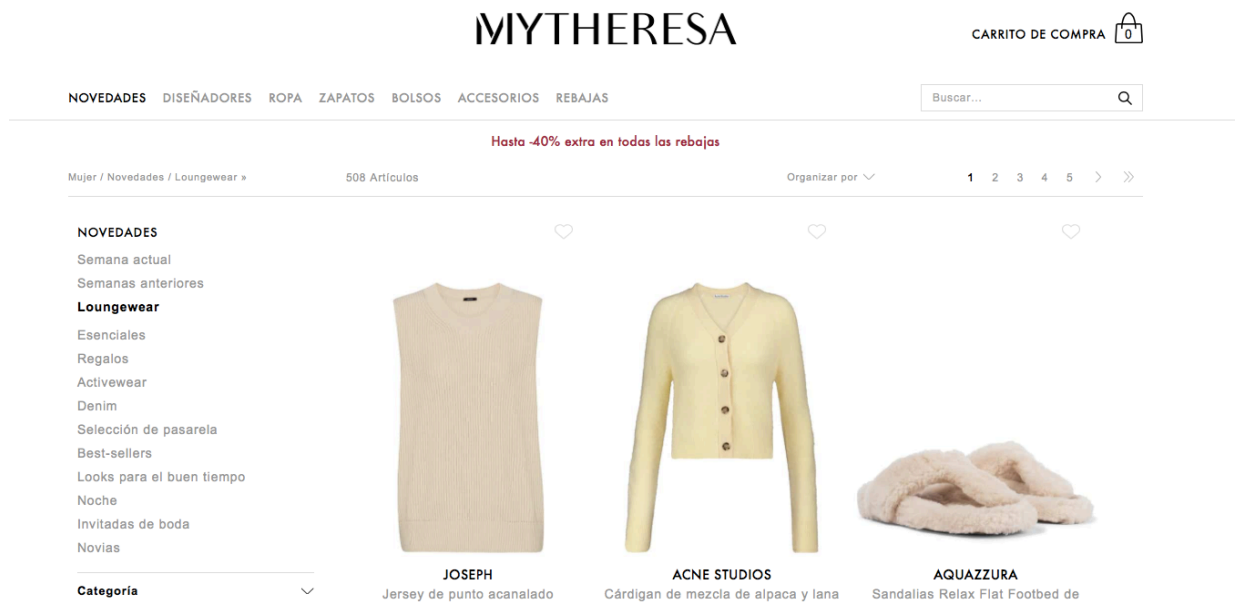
MYTHERESA

CARRITO DE COMPRA 0

NOVEDADES DISEÑADORES ROPA ZAPATOS BOLSOS ACCESORIOS REBAJAS

Buscar...

Hasta -40% extra en todas las rebajas

Mujer / Novedades / Loungewear »

508 Artículos

Organizar por

1 2 3 4 5

NOVEDADES
Semana actual
Semanas anteriores
Loungewear
Esenciales
Regalos
Activewear
Denim
Selección de pasarela
Best-sellers
Looks para el buen tiempo
Noche
Invitadas de boda
Novias

Categoría

JOSEPH
Jersey de punto acanalado

ACNE STUDIOS
Cárdigan de mezcla de alpaca y lana

AQUAZZURA
Sandalias Relax Flat Footbed de